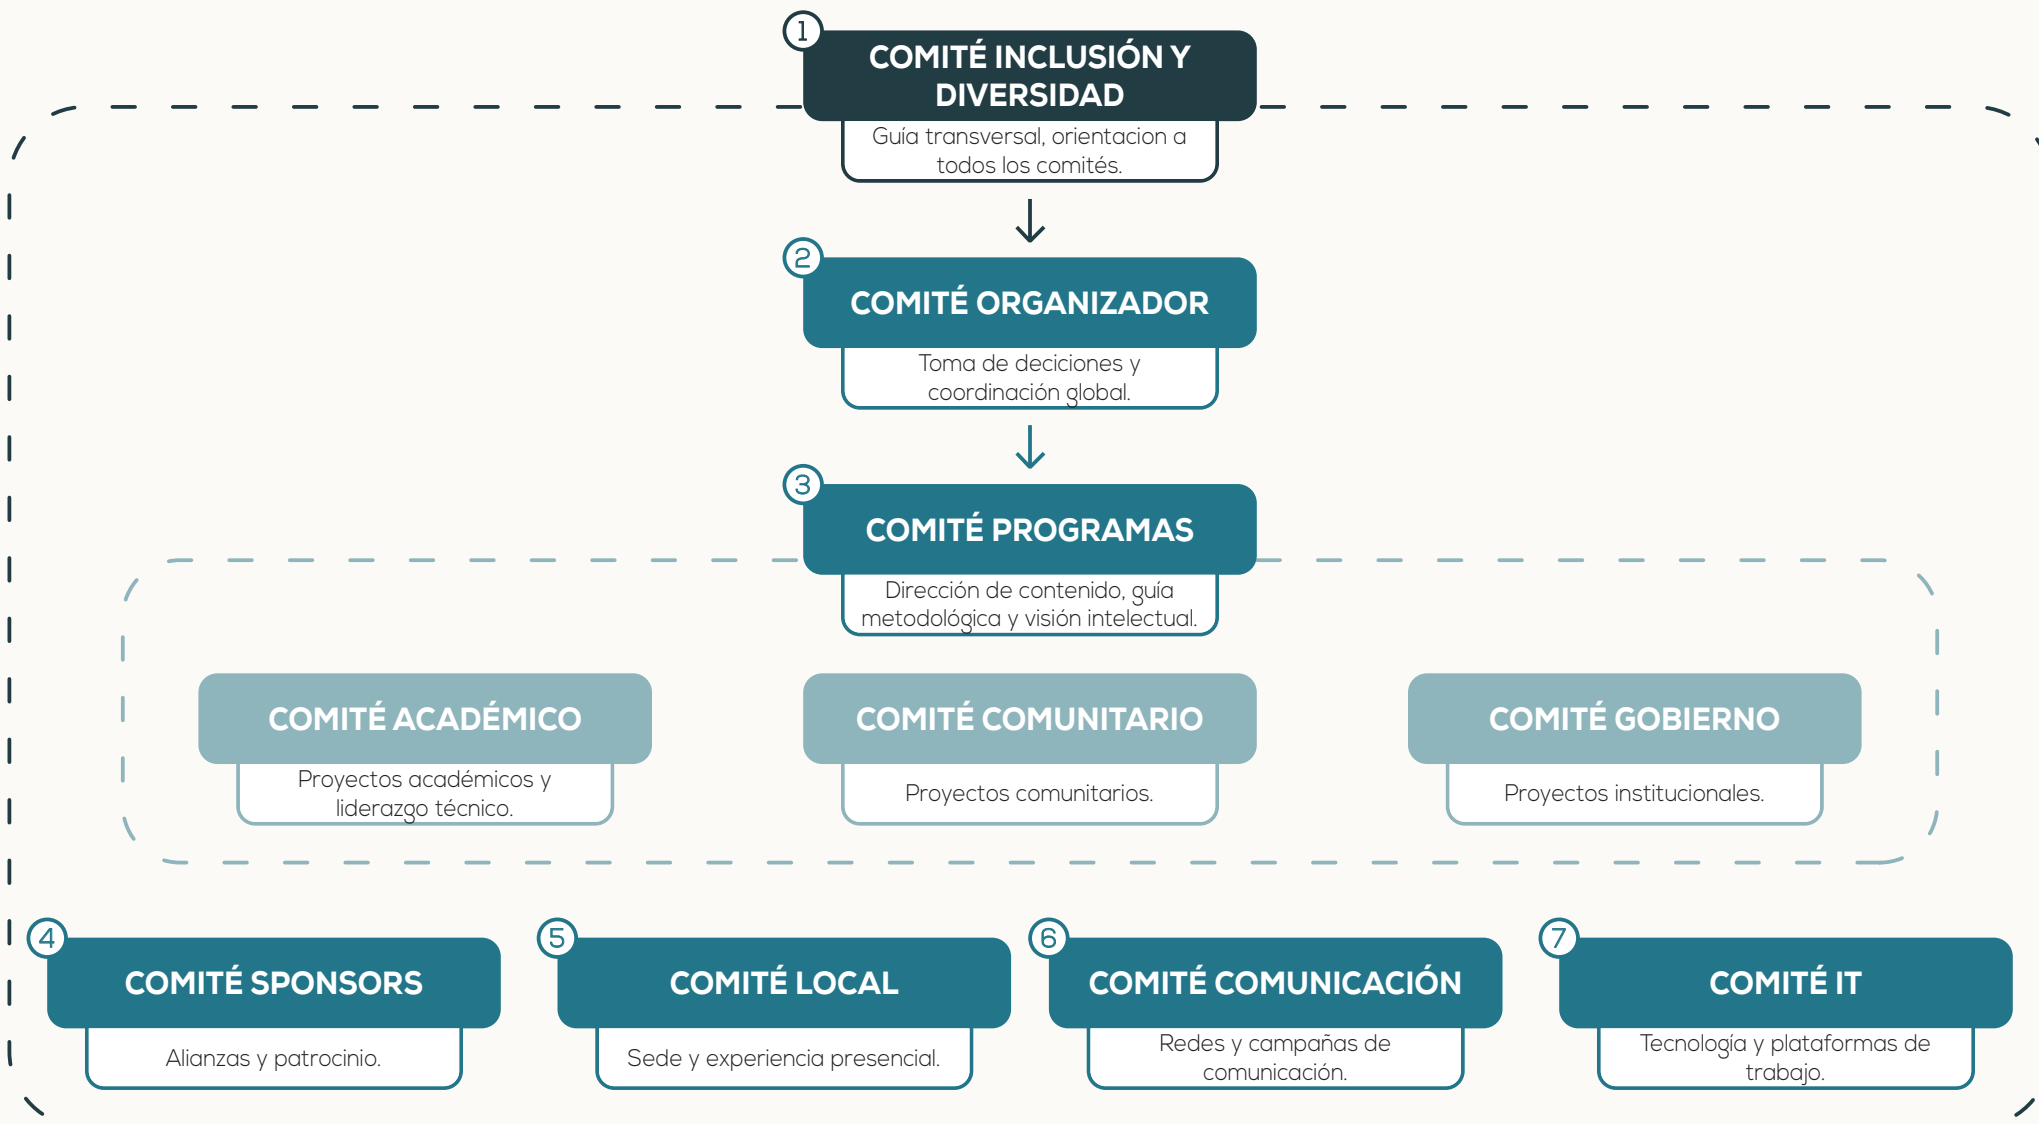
1
COMITÉ INCLUSIÓN Y DIVERSIDAD
Guía transversal, orientacion a todos los comités.

2
COMITÉ ORGANIZADOR
Toma de deciciones y coordinación global.

3
COMITÉ PROGRAMAS
Dirección de contenido, guía metodológica y visión intelectual.

COMITÉ ACADÉMICO
Proyectos académicos y liderazgo técnico.

COMITÉ COMUNITARIO
Proyectos comunitarios.

COMITÉ GOBIERNO
Proyectos institucionales.

4
COMITÉ SPONSORS
Alianzas y patrocinio.

5
COMITÉ LOCAL
Sede y experiencia presencial.

6
COMITÉ COMUNICACIÓN
Redes y campañas de comunicación.

7
COMITÉ IT
Tecnología y plataformas de trabajo.